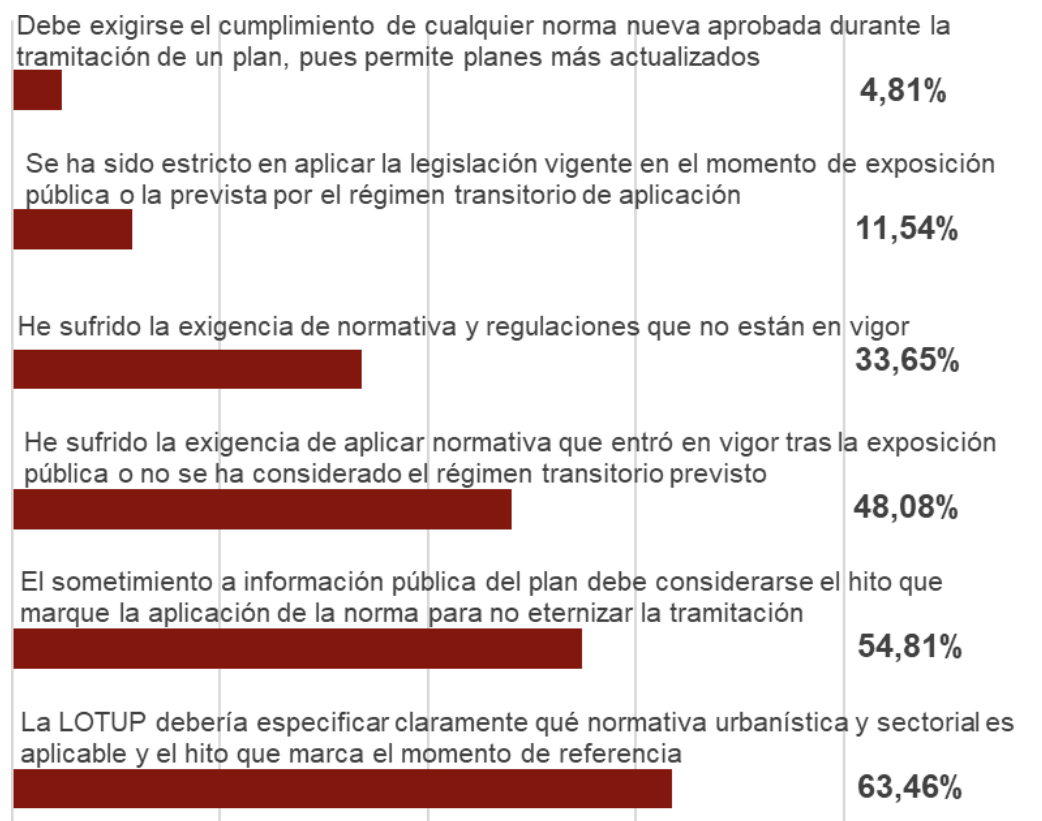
Debe exigirse el cumplimiento de cualquier norma nueva aprobada durante la tramitación de un plan, pues permite planes más actualizados
4,81%

Se ha sido estricto en aplicar la legislación vigente en el momento de exposición pública o la prevista por el régimen transitorio de aplicación
11,54%

He sufrido la exigencia de normativa y regulaciones que no están en vigor
33,65%

He sufrido la exigencia de aplicar normativa que entró en vigor tras la exposición pública o no se ha considerado el régimen transitorio previsto
48,08%

El sometimiento a información pública del plan debe considerarse el hito que marque la aplicación de la norma para no eternizar la tramitación
54,81%

La LOTUP debería especificar claramente qué normativa urbanística y sectorial es aplicable y el hito que marca el momento de referencia
63,46%